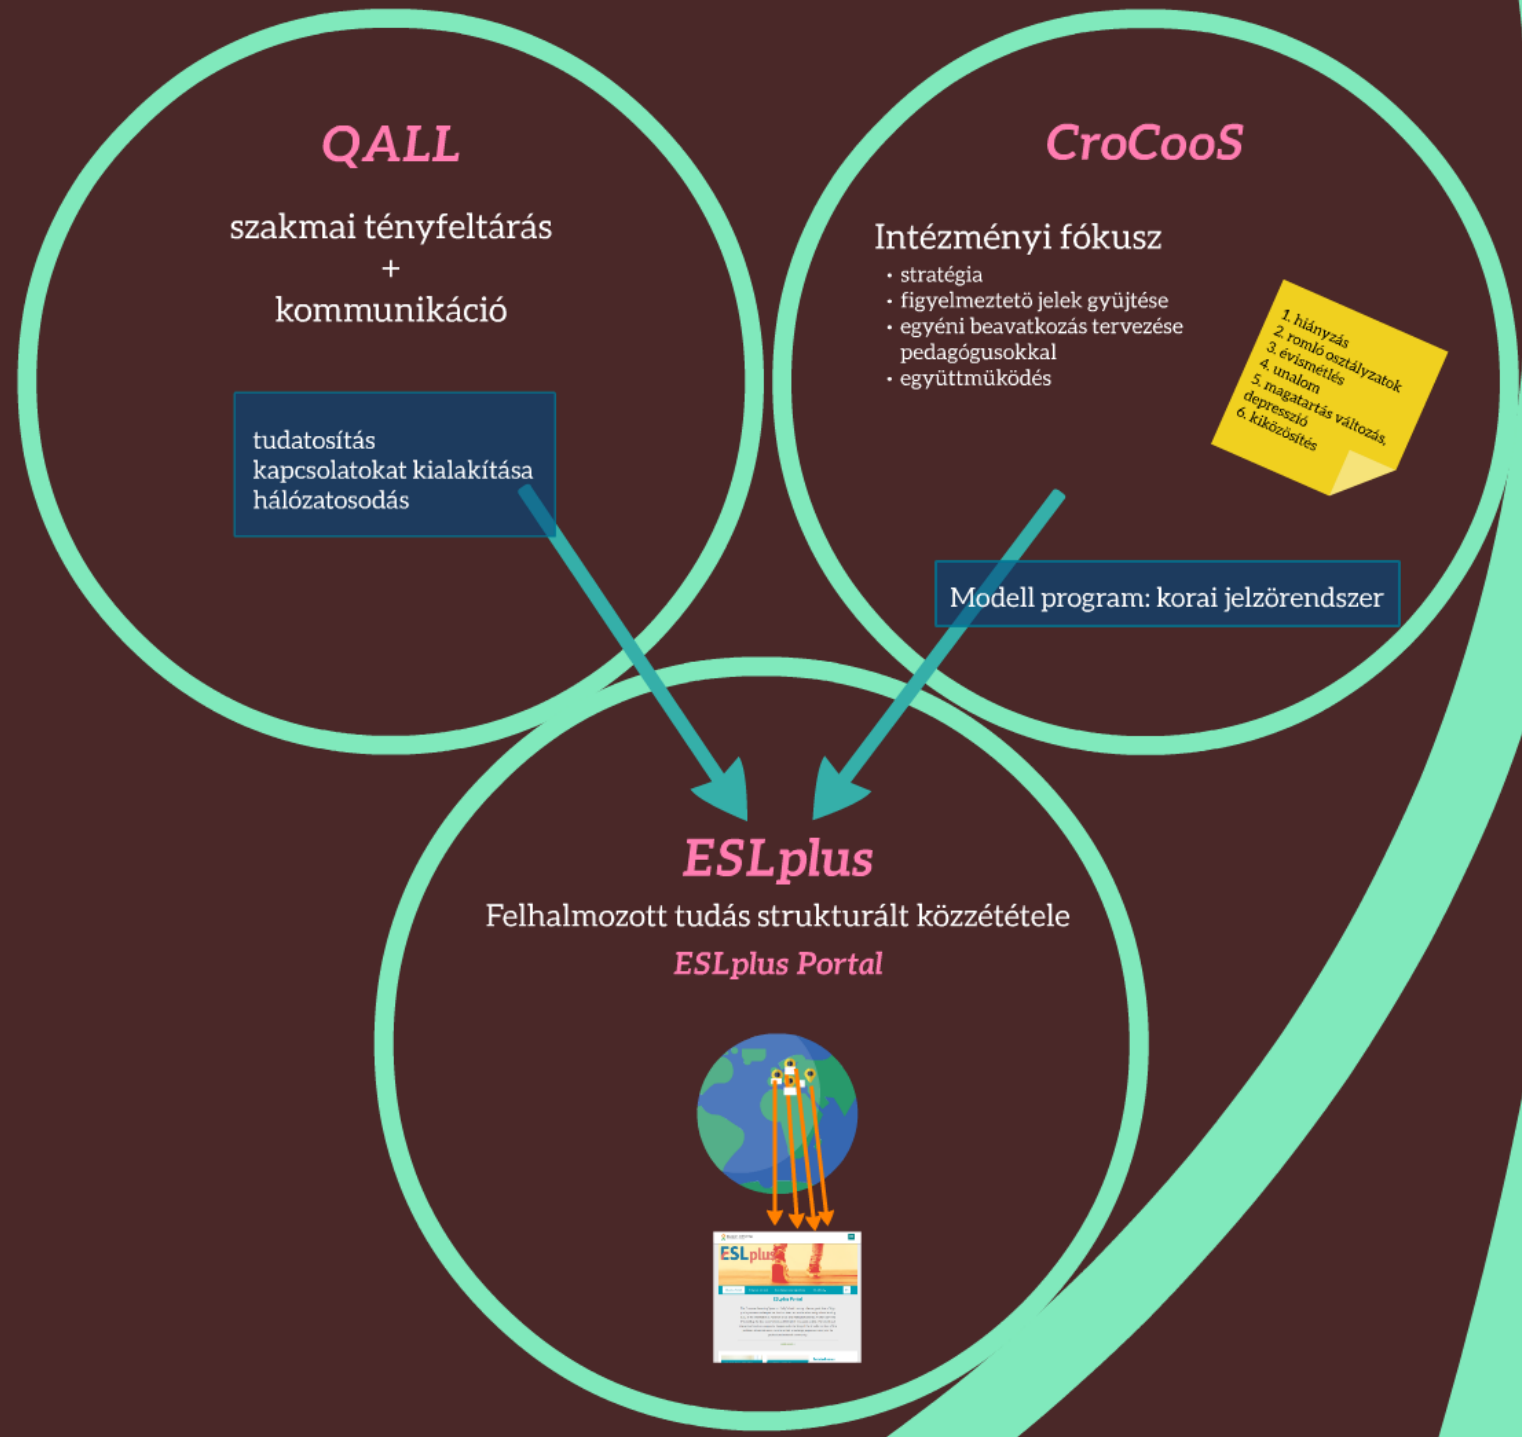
QALL

szakmai tényfeltárás
+
kommunikáció

tudatosítás
kapcsolatokat kialakítása
hálózatosodás

CroCooS

Intézményi fókusz
• stratégia
• figyelmeztetö jelek gyüjtése
• egyéni beavatkozás tervezése pedagógusokkal
• együttmüködés

1. hiányzás
2. romló osztályzatok
3. évismétlés
4. unalom
5. magatartás változás, depresszió
6. kiközösítés

Modell program: korai jelzörendszer

ESLplus
Felhalmozott tudás strukturált közzététele
ESLplus Portal

ESLplus